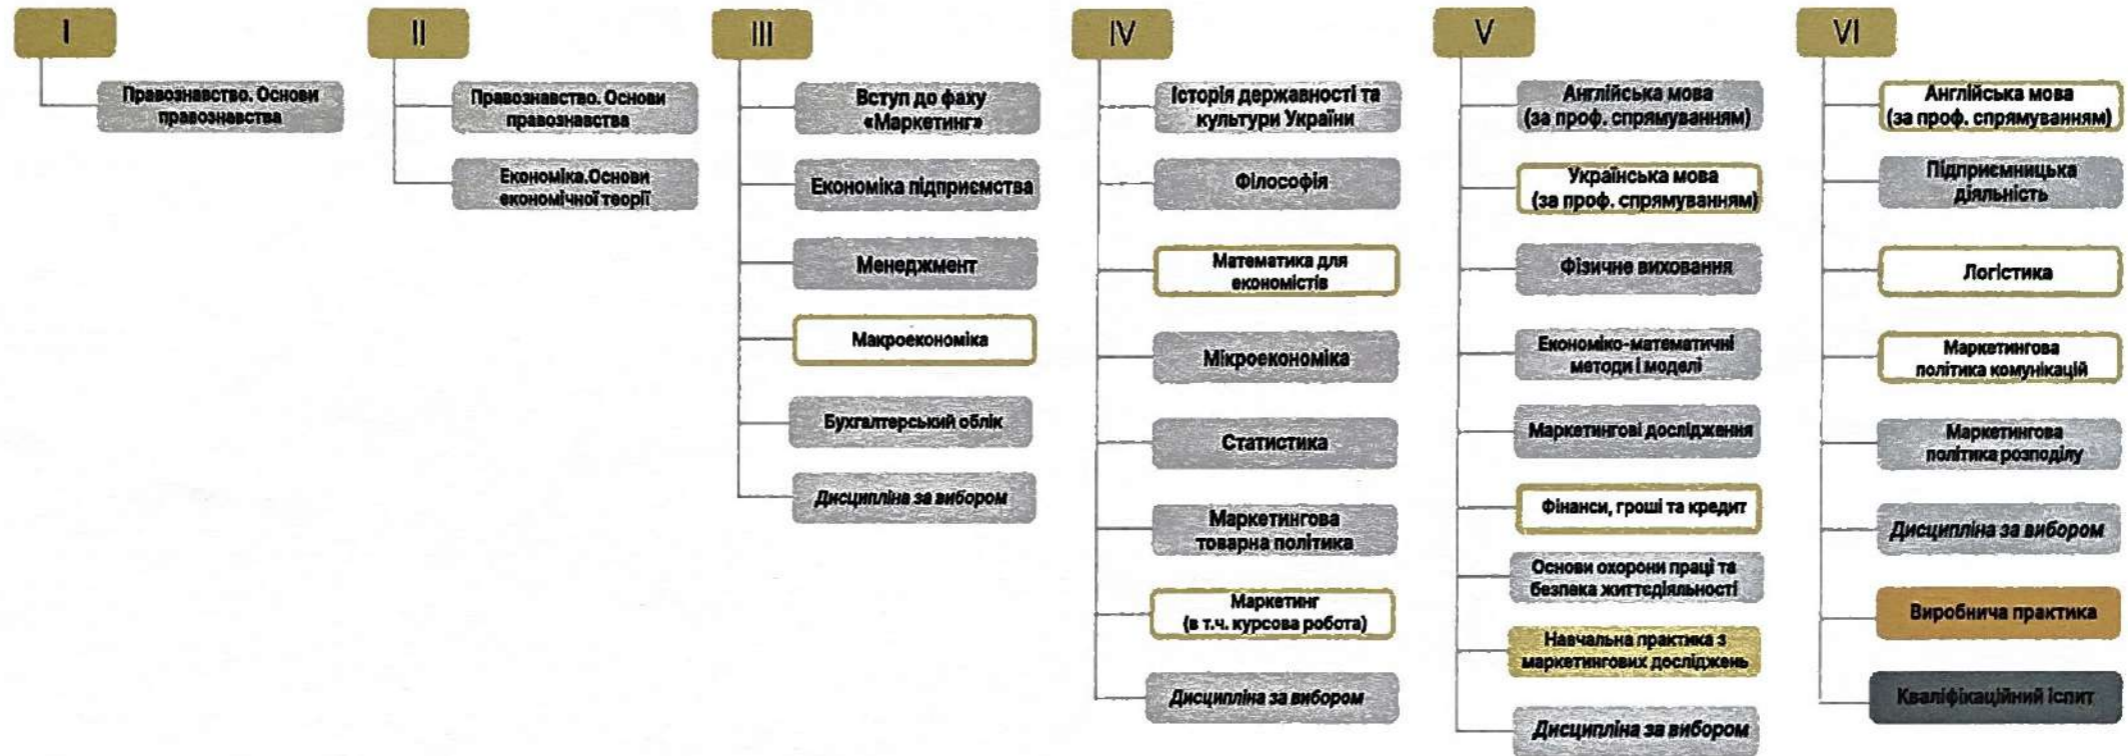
I

Правознавство. Основи правознавства

II

Правознавство. Основи правознавства

Економіка.Основи економічної теорії

III

Вступ до фаху «Маркетинг»

Економіка підприємства

Менеджмент

Макроекономіка

Бухгалтерський облік

Дисципліна за вибором

IV

Історія державності та культури України

Філософія

Математика для економістів

Мікроекономіка

Статистика

Маркетингова товарна політика

Маркетинг (в т.ч. курсова робота)

Дисципліна за вибором

V

Англійська мова (за проф. спрямуванням)

Українська мова (за проф. спрямуванням)

Фізичне виховання

Економіко-математичні методи і моделі

Маркетингові дослідження

Фінанси, гроші та кредит

Основи охорони праці та безпека життєдіяльності

Навчальна практика з маркетингових досліджень

Дисципліна за вибором

VI

Англійська мова (за проф. спрямуванням)

Підприємницька діяльність

Логістика

Маркетингова політика комунікацій

Маркетингова політика розподілу

Дисципліна за вибором

Виробнича практика

Кваліфікаційний іспит